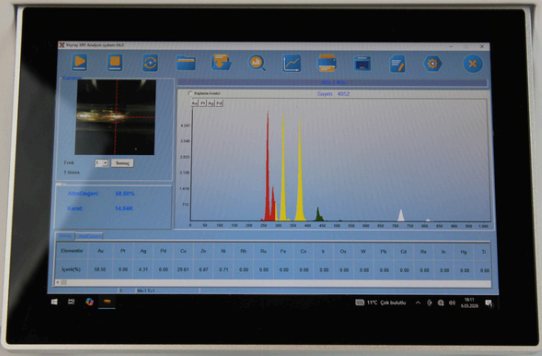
Sayım: 8072

| Elementler | Au | Pt | Ag | Pd | Cu | Zn | Ni | Rh | Ru | Fe | Co | Ir | Os | W | Pb | Cd | Re | In | Hg |
|---|---|---|---|---|---|---|---|---|---|---|---|---|---|---|---|---|---|---|---|
| İçerik(%) | 58.50 | 0.00 | 4.31 | 0.00 | 29.61 | 6.87 | 0.71 | 0.00 | 0.00 | 0.00 | 0.00 | 0.00 | 0.00 | 0.00 | 0.00 | 0.00 | 0.00 | 0.00 | 0.00 |

Ayar Değeri: 58.50%

Karat: 14.04K

11°C Çok bulutlu

18:11
4.05.2020